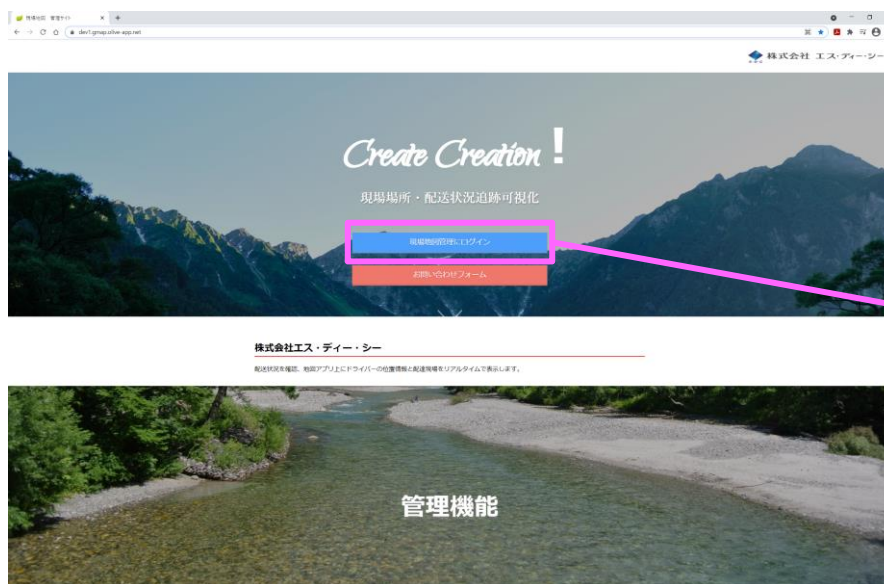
現場地図 管理サイト
dev1.gmap.olive-app.net

株式会社 エス・ディー・シー

Create Creation !

現場場所・配送状況追跡可視化

現場地図管理にログイン

お問い合わせフォーム

株式会社エス・ディー・シー

配送状況を確認、地図アプリ上にドライバーの位置情報と配達情報をリアルタイムで表示します。

管理機能